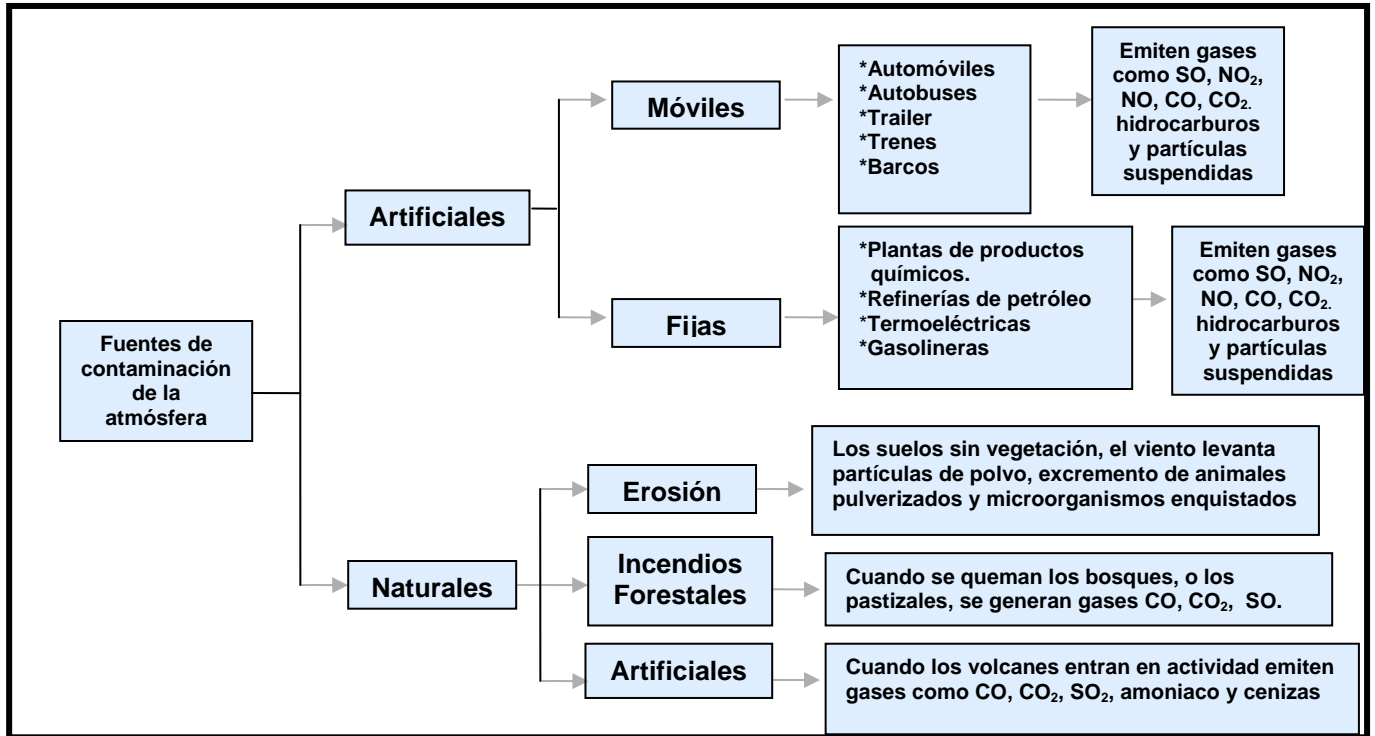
Fuentes de contaminación de la atmósfera

Artificiales

Móviles

*Automóviles
*Autobuses
*Trailer
*Trenes
*Barcos

Emiten gases como SO, $NO_2$, NO, CO, $CO_2$. hidrocarburos y partículas suspendidas

Fijas

*Plantas de productos químicos.
*Refinerías de petróleo
*Termoeléctricas
*Gasolineras

Emiten gases como SO, $NO_2$, NO, CO, $CO_2$. hidrocarburos y partículas suspendidas

Naturales

Erosión

Los suelos sin vegetación, el viento levanta partículas de polvo, excremento de animales pulverizados y microorganismos enquistados

Incendios Forestales

Cuando se queman los bosques, o los pastizales, se generan gases CO, $CO_2$, SO.

Artificiales

Cuando los volcanes entran en actividad emiten gases como CO, $CO_2$, $SO_2$, amoniaco y cenizas